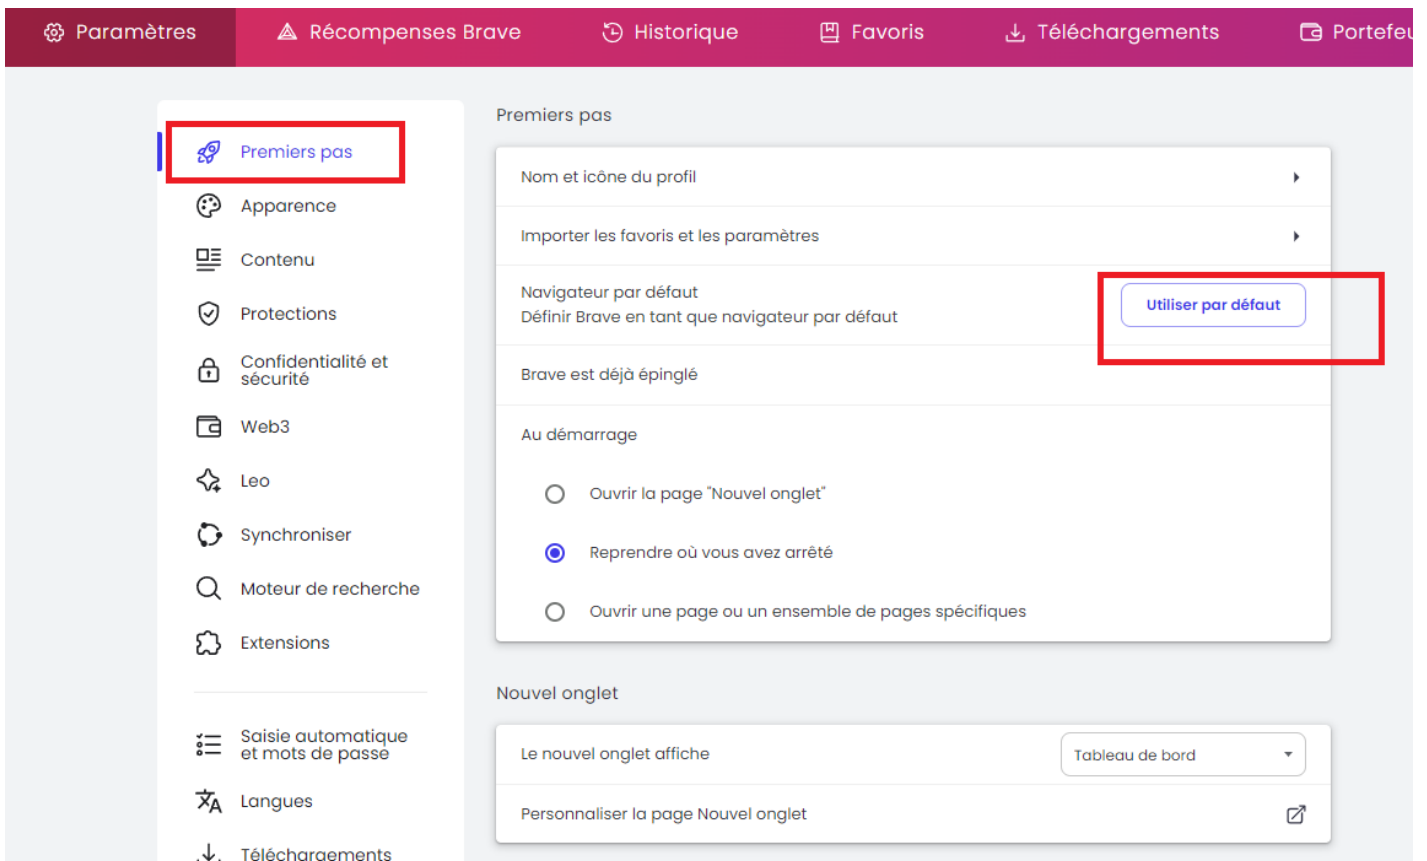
Paramètres Récompenses Brave Historique Favoris Téléchargements Portefe

Premiers pas
Apparence
Contenu
Protections
Confidentialité et sécurité
Web3
Leo
Synchroniser
Moteur de recherche
Extensions

Saisie automatique et mots de passe
Langues
Téléchargements

Premiers pas

Nom et icône du profil

Importer les favoris et les paramètres

Navigateur par défaut
Définir Brave en tant que navigateur par défaut

Utiliser par défaut

Brave est déjà épinglé

Au démarrage

Ouvrir la page "Nouvel onglet"

Reprendre où vous avez arrêté

Ouvrir une page ou un ensemble de pages spécifiques

Nouvel onglet

Le nouvel onglet affiche

Tableau de bord

Personnaliser la page Nouvel onglet